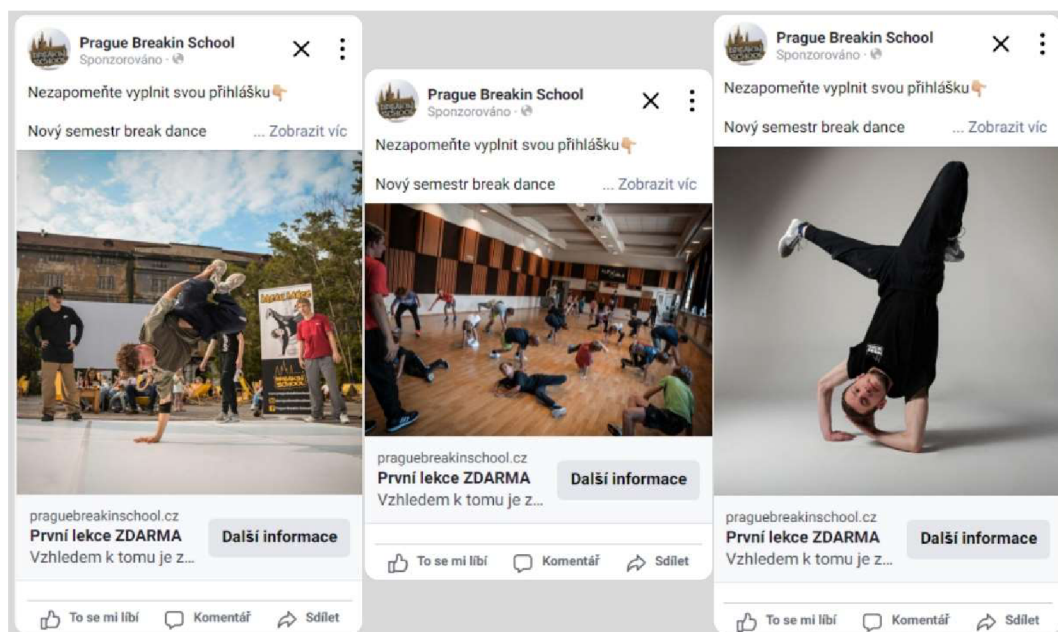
Prague Breakin School
Sponzorováno ·

Nezapomeňte vyplnit svou přihlášku👇

Nový semestr break dance ... Zobrazit víc

praguebreakinschool.cz
První lekce ZDARMA
Vzhledem k tomu je z...

Další informace

To se mi líbí Komentář Sdílet

Prague Breakin School
Sponzorováno ·

Nezapomeňte vyplnit svou přihlášku👇

Nový semestr break dance ... Zobrazit víc

praguebreakinschool.cz
První lekce ZDARMA
Vzhledem k tomu je z...

Další informace

To se mi líbí Komentář Sdílet

Prague Breakin School
Sponzorováno ·

Nezapomeňte vyplnit svou přihlášku👇

Nový semestr break dance ... Zobrazit víc

praguebreakinschool.cz
První lekce ZDARMA
Vzhledem k tomu je z...

Další informace

To se mi líbí Komentář Sdílet